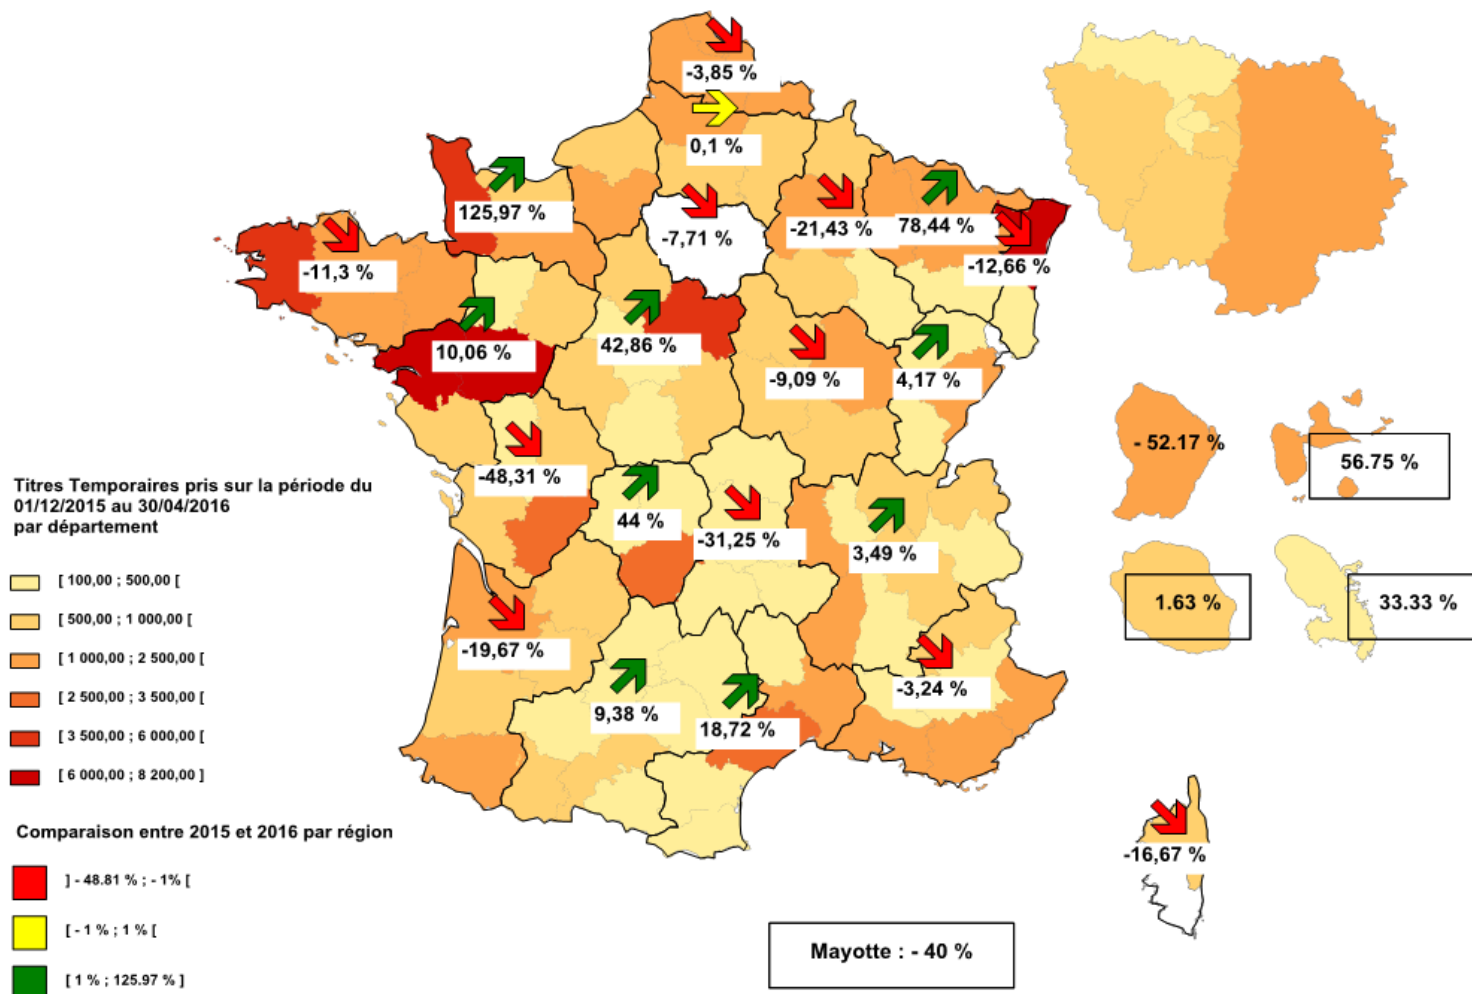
-3,85 %
0,1 %
125,97 %
-7,71 %
-21,43 %
78,44 %
-12,66 %
-11,3 %
42,86 %
10,06 %
-9,09 %
4,17 %
-48,31 %
44 %
-31,25 %
3,49 %
-19,67 %
9,38 %
18,72 %
-3,24 %
- 52.17 %
56.75 %
1.63 %
33.33 %
-16,67 %

Titres Temporaires pris sur la période du 01/12/2015 au 30/04/2016 par département

[ 100,00 ; 500,00 [
[ 500,00 ; 1 000,00 [
[ 1 000,00 ; 2 500,00 [
[ 2 500,00 ; 3 500,00 [
[ 3 500,00 ; 6 000,00 [
[ 6 000,00 ; 8 200,00 ]

Comparaison entre 2015 et 2016 par région

] - 48.81 % ; - 1% [
[ - 1 % ; 1 % [
[ 1 % ; 125.97 % ]

Mayotte : - 40 %